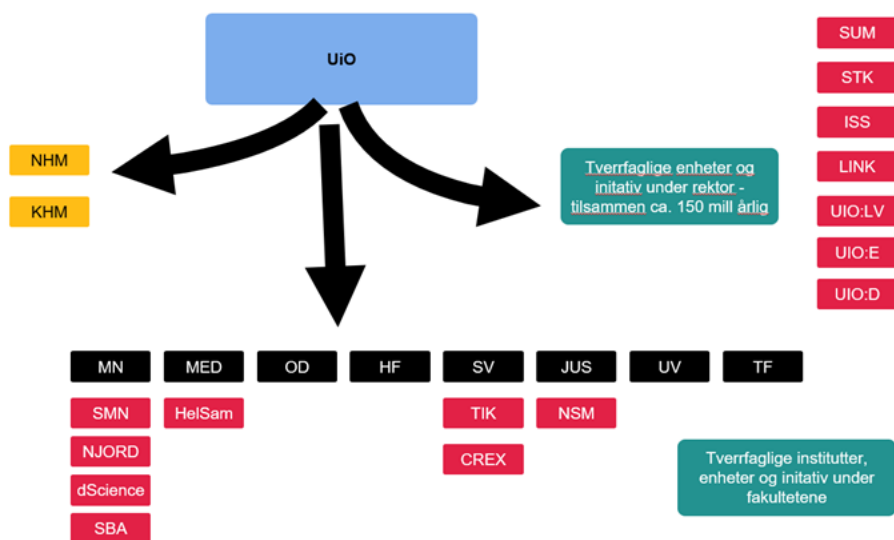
UiO

SUM
STK
ISS
LINK
UIO:LV
UIO:E
UIO:D

NHM
KHM

Tverrfaglige enheter og initativ under rektor - tilsammen ca. 150 mill årlig

| MN | MED | OD | HF | SV | JUS | UV | TF |
|---|---|---|---|---|---|---|---|
| SMN | HelSam | | | TIK | NSM | | |
| NJORD | | | | CREX | | | |
| dScience | | | | | | | |
| SBA | | | | | | | |

Tverrfaglige institutter, enheter og initativ under fakultetene